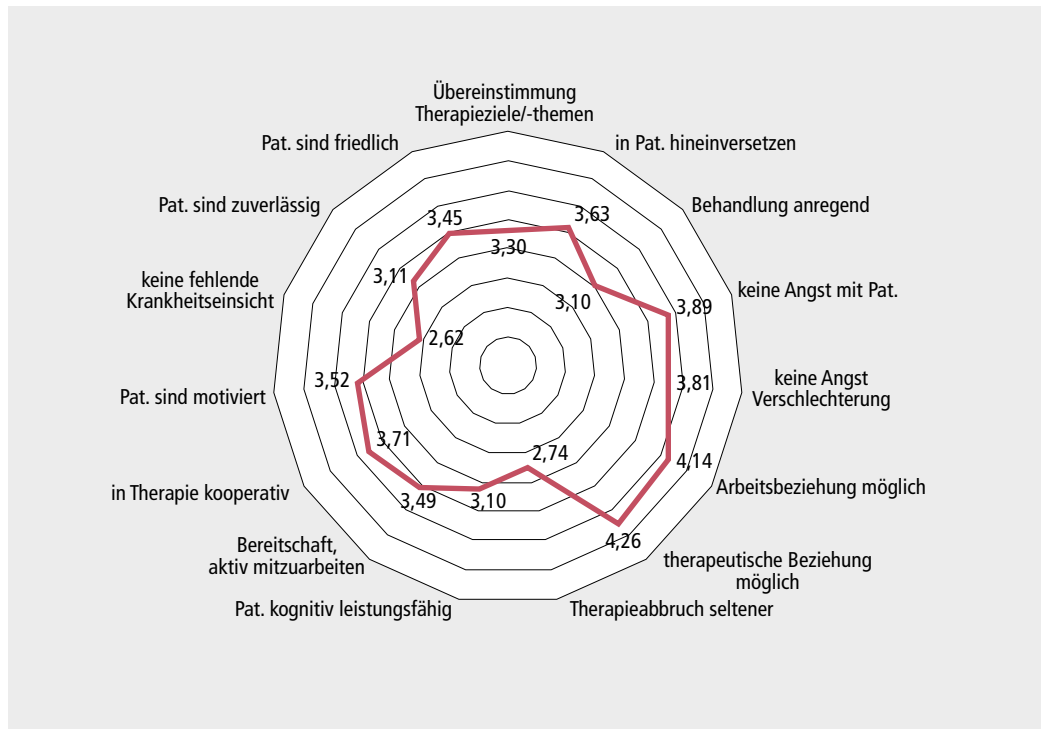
Übereinstimmung Therapieziele/-themen

in Pat. hineinversetzen

Behandlung anregend

keine Angst mit Pat.

keine Angst Verschlechterung

Arbeitsbeziehung möglich

therapeutische Beziehung möglich

Therapieabbruch seltener

Pat. kognitiv leistungsfähig

Bereitschaft, aktiv mitzuarbeiten

in Therapie kooperativ

Pat. sind motiviert

keine fehlende Krankheitseinsicht

Pat. sind zuverlässig

Pat. sind friedlich

3,30
3,63
3,10
3,89
3,81
4,14
4,26
2,74
3,10
3,49
3,71
3,52
2,62
3,11
3,45